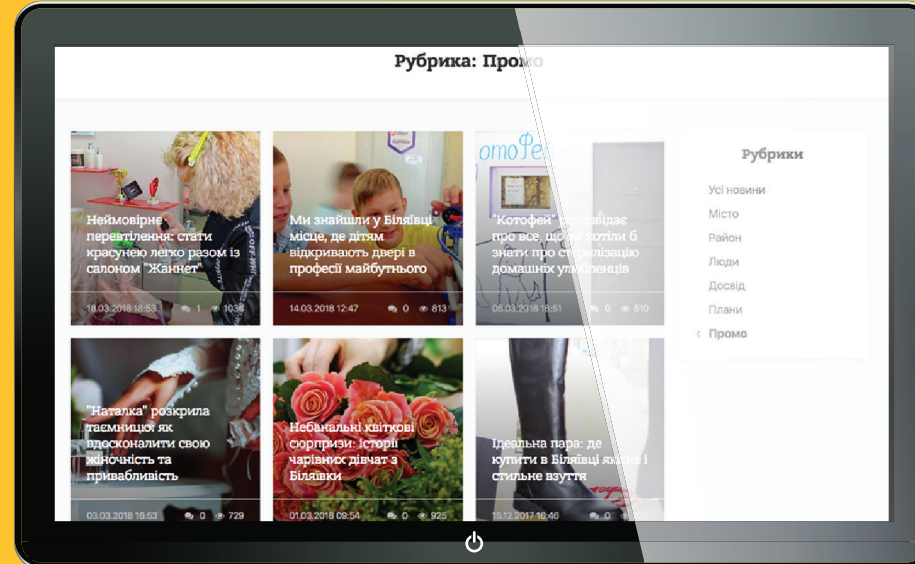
Рубрика: Промо

Неймовірне перевтілення: стати красунею легко разом із салоном "Жаннет"

18.03.2018 18:53 1 1038

Ми знайшли у Білявці місце, де дітям відкривають двері в професії майбутнього

14.03.2018 12:47 0 813

"Котофей" розповідає про все, що ви хотіли б знати про стерилізацію домашніх улюбленців

05.03.2018 18:51 0 510

"Наталка" розкрила таємницю як вдосконалити свою жіночність та привабливість

03.03.2018 18:53 0 729

Небанальні квіткові сюрпризи: історії чарівних дівчат з Білявки

01.03.2018 09:54 0 925

Ідеальна пара: де купити в Білявці якісне і стильне взуття

15.12.2017 16:46 0

Рубрики

Усі новини
Місто
Район
Люди
Досвід
Плани
Промо